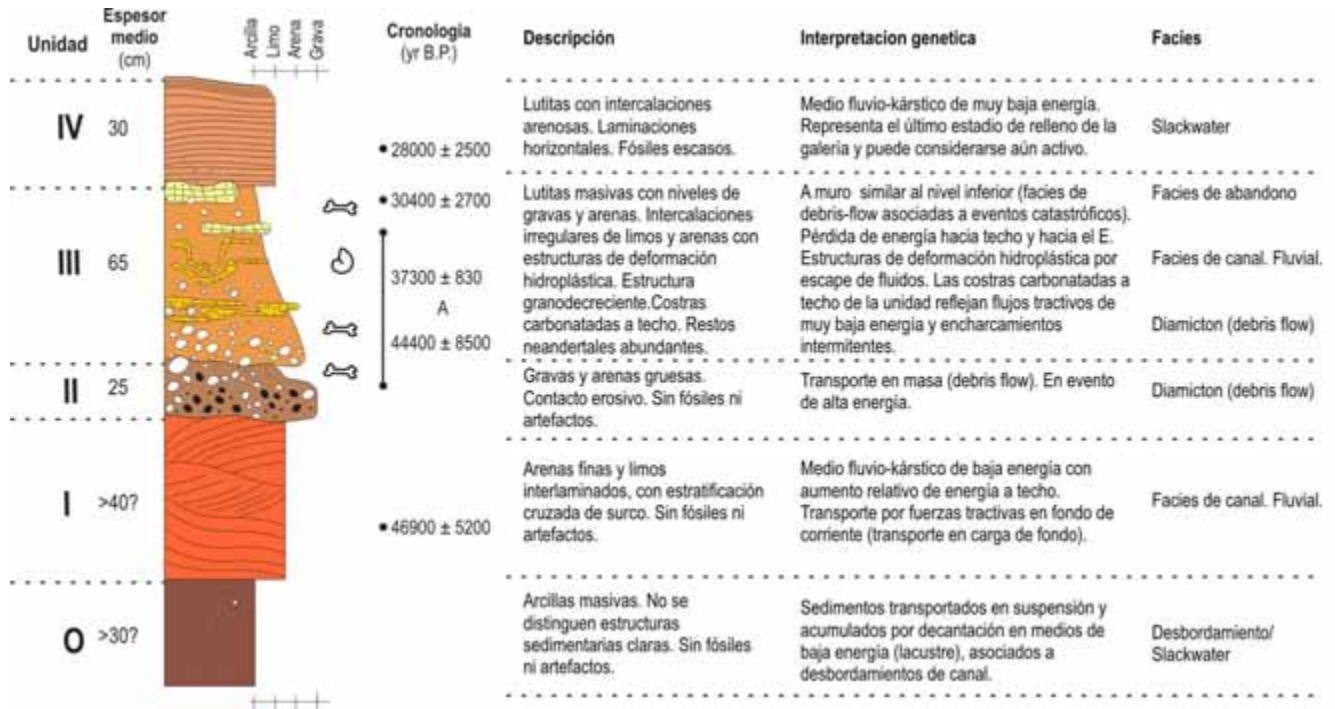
| Unidad | Espesor medio (cm) | Arcilla Limo Arena Grava | Cronología (yr B.P.) | Descripción | Interpretacion genetica | Facies |
|---|---|---|---|---|---|---|
| IV | 30 | | • 28000 ± 2500 | Lutitas con intercalaciones arenosas. Laminaciones horizontales. Fósiles escasos. | Medio fluvio-kárstico de muy baja energía. Representa el último estadio de relleno de la galería y puede considerarse aún activo. | Slackwater |
| III | 65 | | • 30400 ± 2700; 37300 ± 830; A; 44400 ± 8500 | Lutitas masivas con niveles de gravas y arenas. Intercalaciones irregulares de limos y arenas con estructuras de deformación hidroplástica. Estructura granodecreciente.Costras carbonatadas a techo. Restos neandertales abundantes. | A muro similar al nivel inferior (facies de debris-flow asociadas a eventos catastróficos). Pérdida de energía hacia techo y hacia el E. Estructuras de deformación hidroplástica por escape de fluidos. Las costras carbonatadas a techo de la unidad reflejan flujos tractivos de muy baja energía y encharcamientos intermitentes. | Facies de abandono; Facies de canal. Fluvial.; Diamicton (debris flow) |
| II | 25 | | | Gravas y arenas gruesas. Contacto erosivo. Sin fósiles ni artefactos. | Transporte en masa (debris flow). En evento de alta energía. | Diamicton (debris flow) |
| I | >40? | | • 46900 ± 5200 | Arenas finas y limos interlaminados, con estratificación cruzada de surco. Sin fósiles ni artefactos. | Medio fluvio-kárstico de baja energía con aumento relativo de energía a techo. Transporte por fuerzas tractivas en fondo de corriente (transporte en carga de fondo). | Facies de canal. Fluvial. |
| O | >30? | | | Arcillas masivas. No se distinguen estructuras sedimentarias claras. Sin fósiles ni artefactos. | Sedimentos transportados en suspensión y acumulados por decantación en medios de baja energía (lacustre), asociados a desbordamientos de canal. | Desbordamiento/ Slackwater |